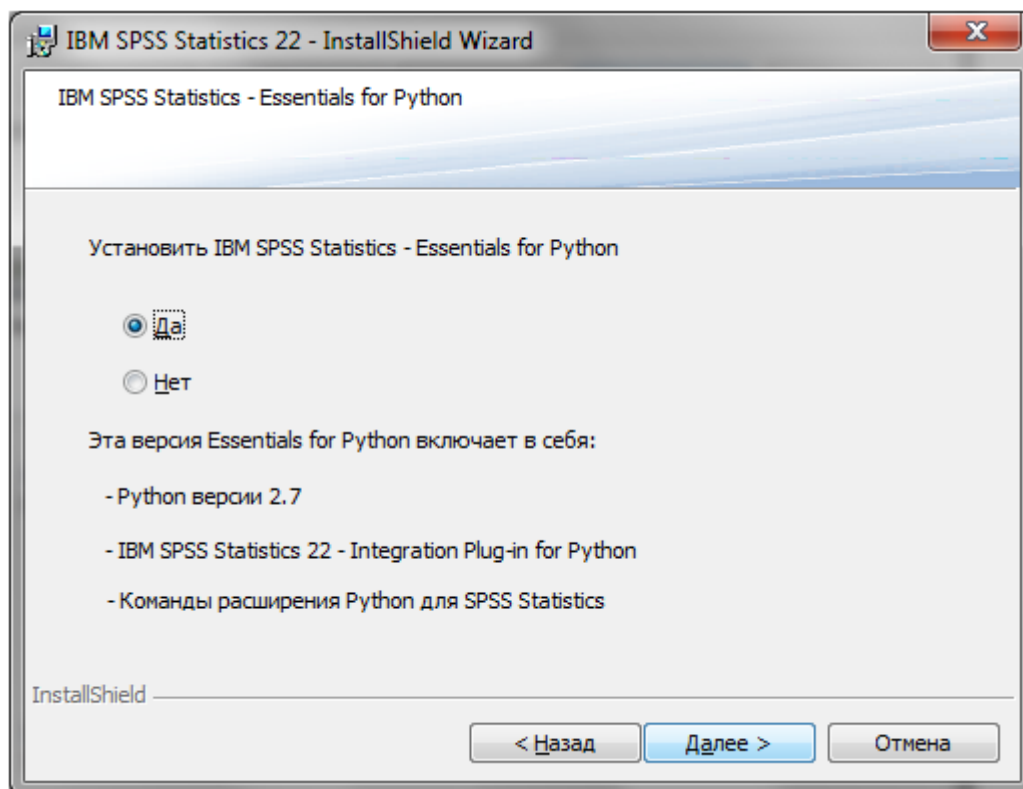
IBM SPSS Statistics 22 - InstallShield Wizard

IBM SPSS Statistics - Essentials for Python

Установить IBM SPSS Statistics - Essentials for Python

Да

Нет

Эта версия Essentials for Python включает в себя:

- Python версии 2.7

- IBM SPSS Statistics 22 - Integration Plug-in for Python

- Команды расширения Python для SPSS Statistics

InstallShield

< Назад

Далее >

Отмена